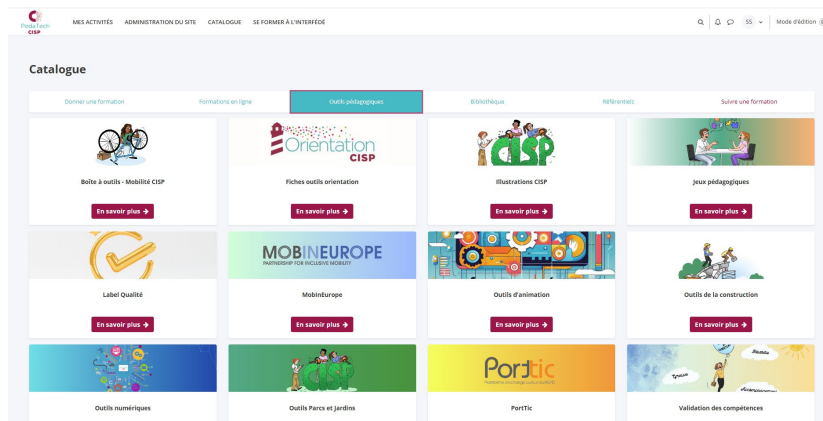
Peda Tech CISP

MES ACTIVITÉS ADMINISTRATION DU SITE CATALOGUE SE FORMER À L'INTERFÉDÉ

SS Mode d'édition

Catalogue

Donner une formation | Formations en ligne | Outils pédagogiques | Bibliothèque | Référentiels | Suivre une formation

Boîte à outils - Mobilité CISP
En savoir plus →

Orientation CISP
Fiches outils orientation
En savoir plus →

CISP
Illustrations CISP
En savoir plus →

Jeux pédagogiques
En savoir plus →

Label Qualité
En savoir plus →

MOBINEUROPE
PARTNERSHIP FOR INCLUSIVE MOBILITY
MobinEurope
En savoir plus →

Outils d'animation
En savoir plus →

Outils de la construction
En savoir plus →

Outils numériques

CISP
Outils Parcs et jardins

PortTic
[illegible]
PortTic

Validation des compétences